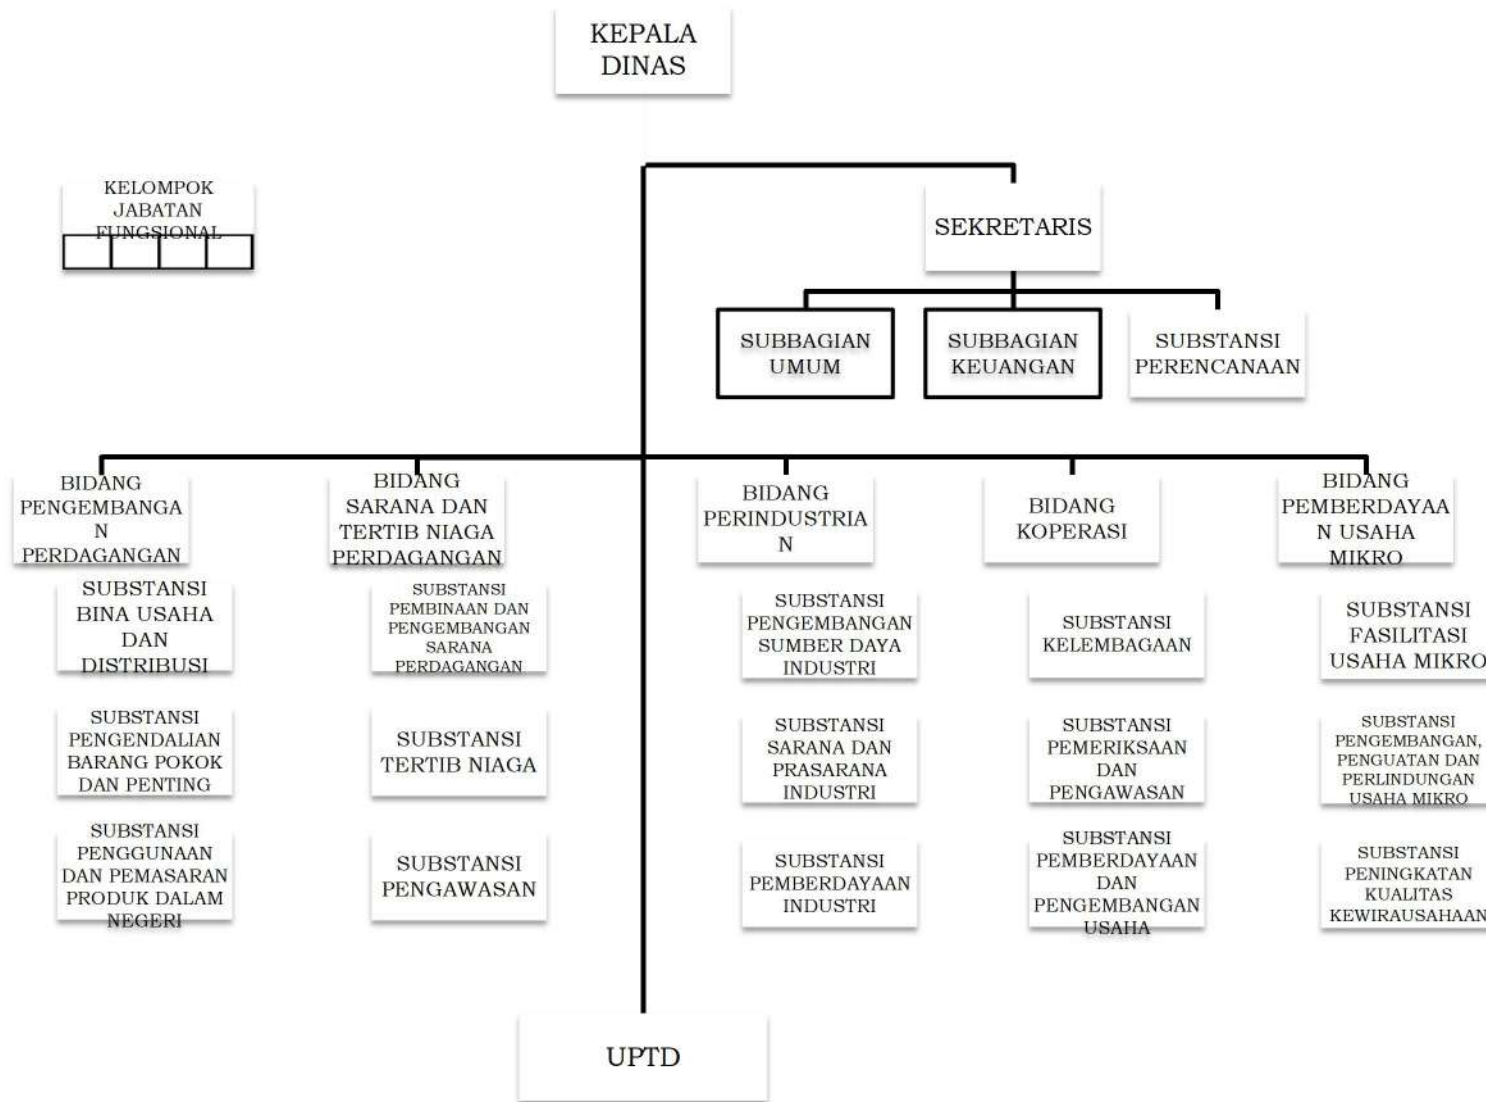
KEPALA DINAS

KELOMPOK JABATAN FUNGSIONAL

SEKRETARIS

SUBBAGIAN UMUM

SUBBAGIAN KEUANGAN

SUBSTANSI PERENCANAAN

BIDANG PENGEMBANGAN PERDAGANGAN

SUBSTANSI BINA USAHA DAN DISTRIBUSI

SUBSTANSI PENGENDALIAN BARANG POKOK DAN PENTING

SUBSTANSI PENGGUNAAN DAN PEMASARAN PRODUK DALAM NEGERI

BIDANG SARANA DAN TERTIB NIAGA PERDAGANGAN

SUBSTANSI PEMBINAAN DAN PENGEMBANGAN SARANA PERDAGANGAN

SUBSTANSI TERTIB NIAGA

SUBSTANSI PENGAWASAN

BIDANG PERINDUSTRIAN

SUBSTANSI PENGEMBANGAN SUMBER DAYA INDUSTRI

SUBSTANSI SARANA DAN PRASARANA INDUSTRI

SUBSTANSI PEMBERDAYAAN INDUSTRI

BIDANG KOPERASI

SUBSTANSI KELEMBAGAAN

SUBSTANSI PEMERIKSAAN DAN PENGAWASAN

SUBSTANSI PEMBERDAYAAN DAN PENGEMBANGAN USAHA

BIDANG PEMBERDAYAAN USAHA MIKRO

SUBSTANSI FASILITASI USAHA MIKRO

SUBSTANSI PENGEMBANGAN, PENGUATAN DAN PERLINDUNGAN USAHA MIKRO

SUBSTANSI PENINGKATAN KUALITAS KEWIRAUSAHAAN

UPTD